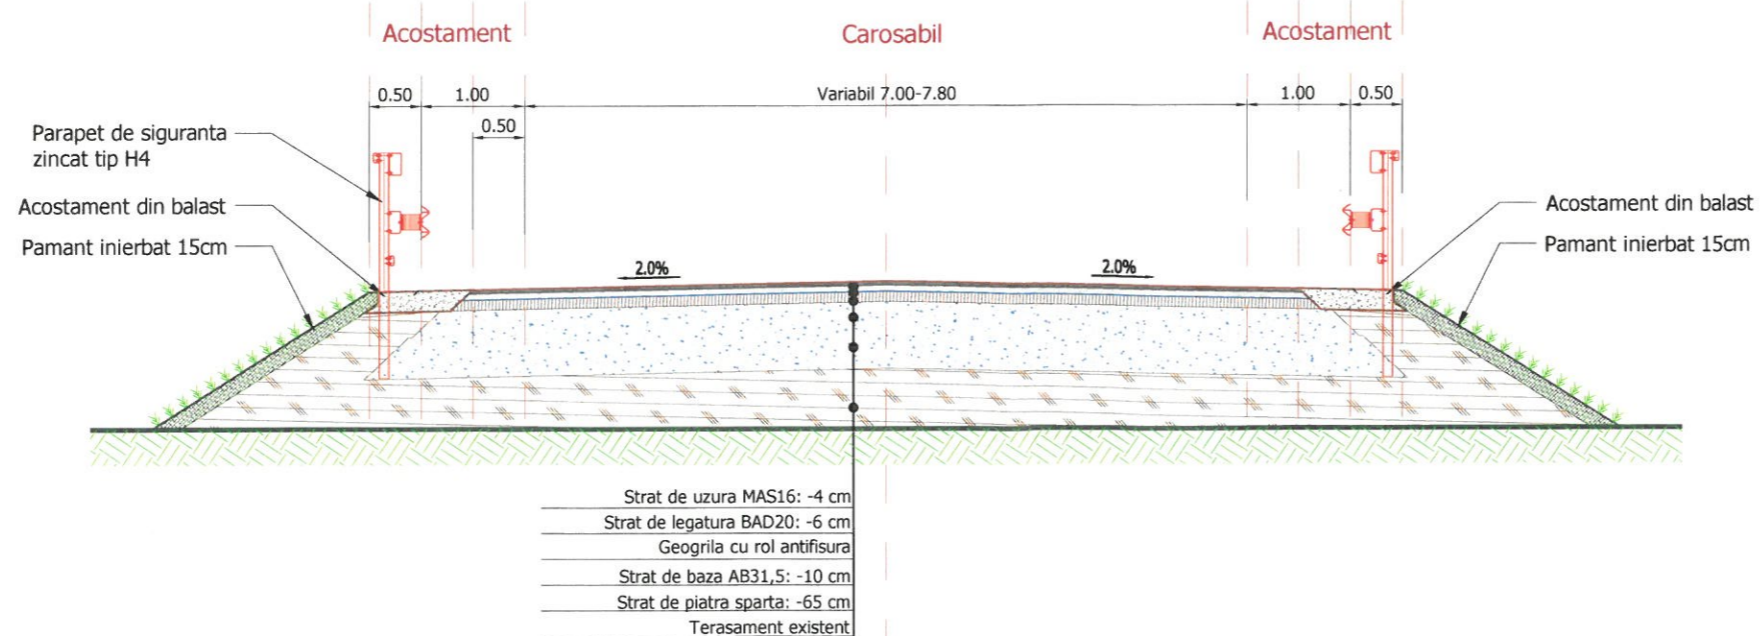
Acostament

Carosabil

Acostament

0.50

1.00

0.50

Variabil 7.00-7.80

1.00

0.50

Parapet de siguranta zincat tip H4

Acostament din balast

Pamant inierbat 15cm

2.0%

2.0%

Acostament din balast

Pamant inierbat 15cm

Strat de uzura MAS16: -4 cm

Strat de legatura BAD20: -6 cm

Geogrila cu rol antifisura

Strat de baza AB31,5: -10 cm

Strat de piatra sparta: -65 cm

Terasament existent